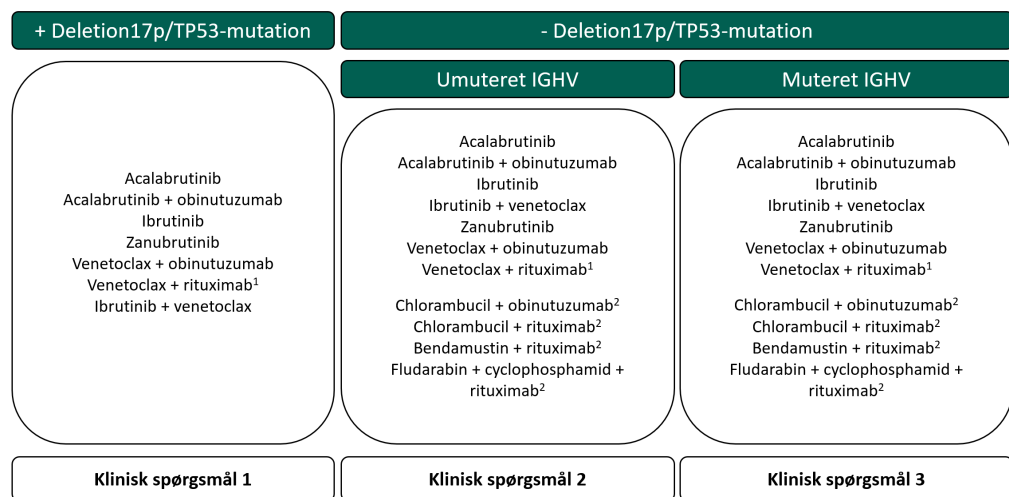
+ Deletion17p/TP53-mutation

- Deletion17p/TP53-mutation

Umuteret IGHV

Muteret IGHV

Acalabrutinib
Acalabrutinib + obinutuzumab
Ibrutinib
Zanubrutinib
Venetoclax + obinutuzumab
Venetoclax + rituximab$^1$
Ibrutinib + venetoclax

Acalabrutinib
Acalabrutinib + obinutuzumab
Ibrutinib
Ibrutinib + venetoclax
Zanubrutinib
Venetoclax + obinutuzumab
Venetoclax + rituximab$^1$

Chlorambucil + obinutuzumab$^2$
Chlorambucil + rituximab$^2$
Bendamustin + rituximab$^2$
Fludarabin + cyclophosphamid + rituximab$^2$

Acalabrutinib
Acalabrutinib + obinutuzumab
Ibrutinib
Ibrutinib + venetoclax
Zanubrutinib
Venetoclax + obinutuzumab
Venetoclax + rituximab$^1$

Chlorambucil + obinutuzumab$^2$
Chlorambucil + rituximab$^2$
Bendamustin + rituximab$^2$
Fludarabin + cyclophosphamid + rituximab$^2$

Klinisk spørgsmål 1

Klinisk spørgsmål 2

Klinisk spørgsmål 3